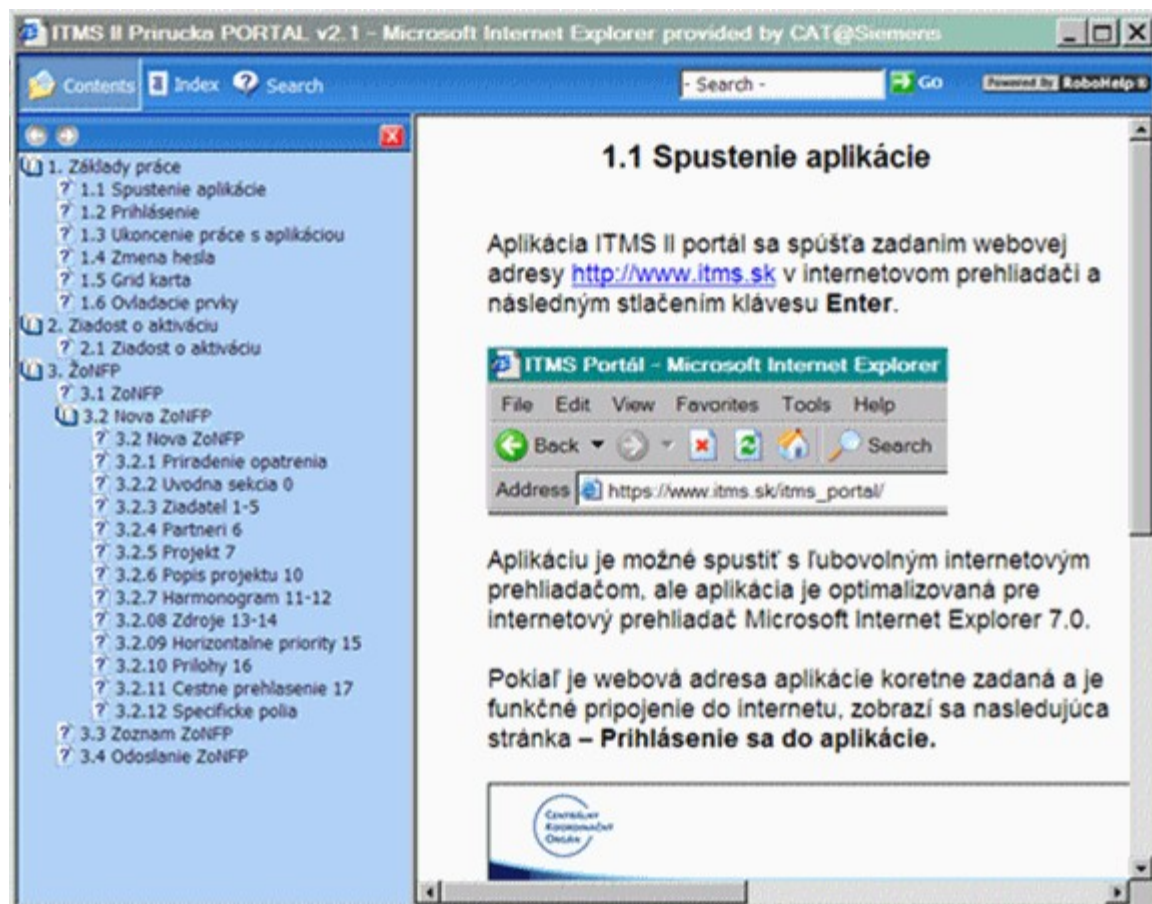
ITMS II Prirucka PORTAL v2.1 - Microsoft Internet Explorer provided by CAT@Siemens

Contents Index Search

- Search - Go Powered By RoboHelp

1. Základy práce
1.1 Spustenie aplikácie
1.2 Prihlásenie
1.3 Ukoncenie práce s aplikáciou
1.4 Zmena hesla
1.5 Grid karta
1.6 Ovladacie prvky
2. Ziadost o aktiváciu
2.1 Ziadost o aktiváciu
3. ŽoNFP
3.1 ZoNFP
3.2 Nova ZoNFP
3.2 Nova ZoNFP
3.2.1 Priradenie opatrenia
3.2.2 Uvodna sekcia 0
3.2.3 Ziadatel 1-5
3.2.4 Partneri 6
3.2.5 Projekt 7
3.2.6 Popis projektu 10
3.2.7 Harmonogram 11-12
3.2.08 Zdroje 13-14
3.2.09 Horizontalne priority 15
3.2.10 Prilohy 16
3.2.11 Cestne prehlasenie 17
3.2.12 Specificke polia
3.3 Zoznam ZoNFP
3.4 Odoslanie ZoNFP

1.1 Spustenie aplikácie

Aplikácia ITMS II portál sa spúšťa zadanim webovej adresy http://www.itms.sk v internetovom prehliadači a následným stlačením klávesu Enter.

ITMS Portál - Microsoft Internet Explorer
File Edit View Favorites Tools Help
Back Search
Address https://www.itms.sk/itms_portal/

Aplikáciu je možné spustiť s ľubovolným internetovým prehliadačom, ale aplikácia je optimalizovaná pre internetový prehliadač Microsoft Internet Explorer 7.0.

Pokiaľ je webová adresa aplikácie koretne zadaná a je funkčné pripojenie do internetu, zobrazí sa nasledujúca stránka – Prihlásenie sa do aplikácie.

Centrálny Koordinačný Orgán